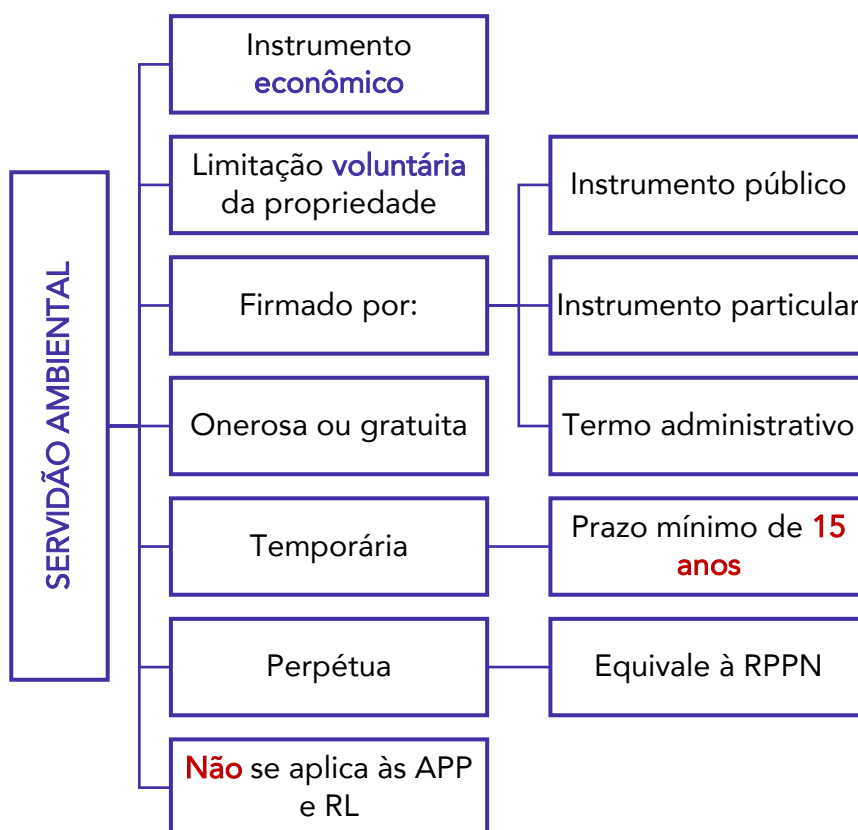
SERVIDÃO AMBIENTAL

Instrumento econômico

Limitação voluntária da propriedade

Firmado por:

Instrumento público

Instrumento particular

Termo administrativo

Onerosa ou gratuita

Temporária

Prazo mínimo de 15 anos

Perpétua

Equivale à RPPN

Não se aplica às APP e RL